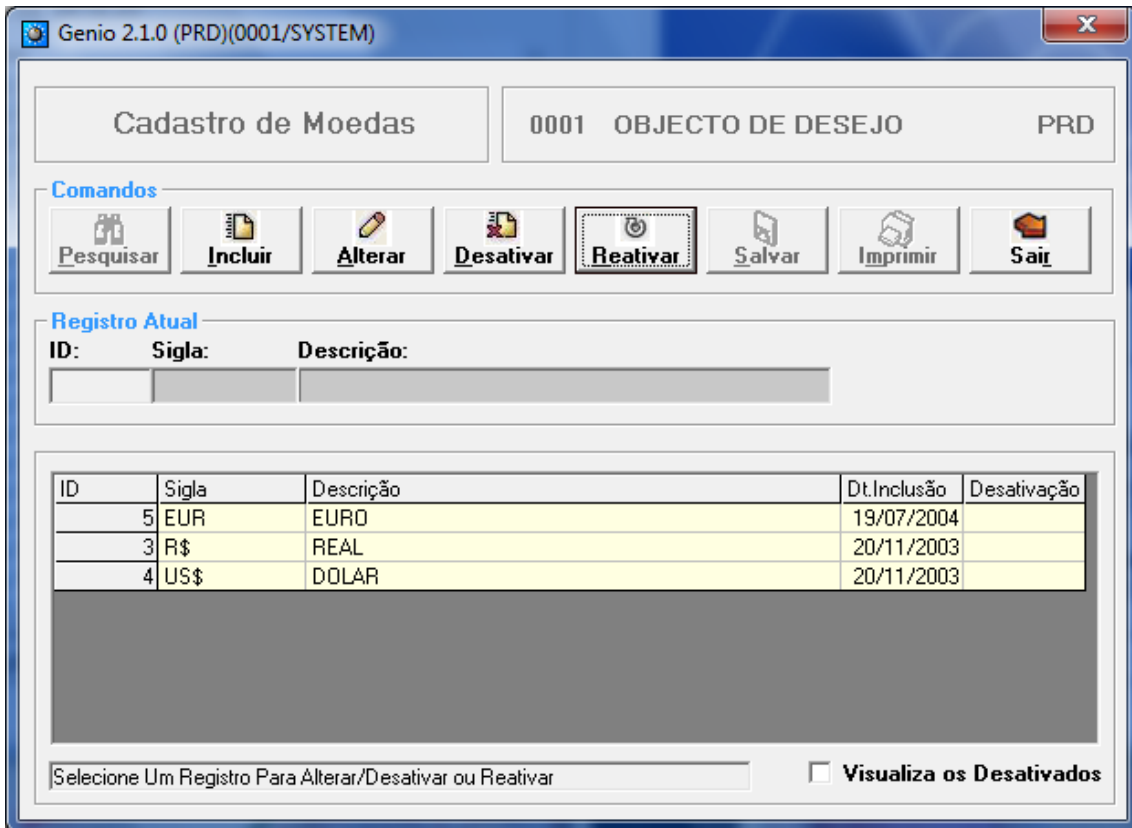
Genio 2.1.0 (PRD)(0001/SYSTEM)

Cadastro de Moedas

0001 OBJECTO DE DESEJO PRD

Comandos

Pesquisar Incluir Alterar Desativar Reativar Salvar Imprimir Sair

Registro Atual

ID: Sigla: Descrição:

| ID | Sigla | Descrição | Dt.Inclusão | Desativação |
|---|---|---|---|---|
| 5 | EUR | EURO | 19/07/2004 | |
| 3 | R$ | REAL | 20/11/2003 | |
| 4 | US$ | DOLAR | 20/11/2003 | |

Selecione Um Registro Para Alterar/Desativar ou Reativar

Visualiza os Desativados